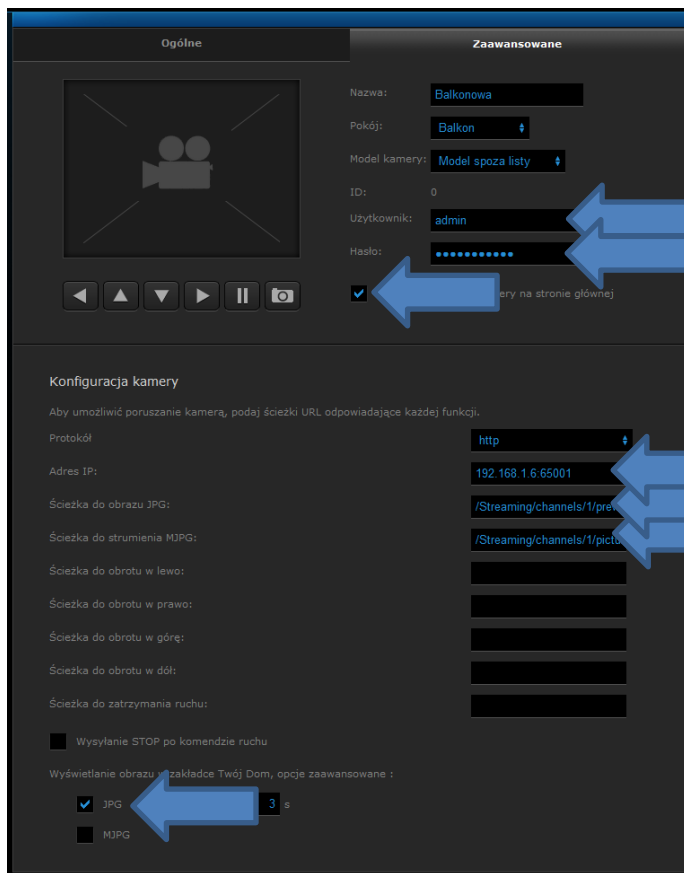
Ogólne

Zaawansowane

Nazwa: Balkonowa

Pokój: Balkon

Model kamery: Model spoza listy

ID: 0

Użytkownik: admin

Hasło: ●●●●●●●●●●●

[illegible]ery na stronie głównej

Konfiguracja kamery

Aby umożliwić poruszanie kamerą, podaj ścieżki URL odpowiadające każdej funkcji.

Protokół: http

Adres IP: 192.168.1.6:65001

Ścieżka do obrazu JPG: /Streaming/channels/1/prev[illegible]

Ścieżka do strumienia MJPG: /Streaming/channels/1/pict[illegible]

Ścieżka do obrotu w lewo:

Ścieżka do obrotu w prawo:

Ścieżka do obrotu w górę:

Ścieżka do obrotu w dół:

Ścieżka do zatrzymania ruchu:

Wysyłanie STOP po komendzie ruchu

Wyświetlanie obrazu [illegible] zakładce Twój Dom, opcje zaawansowane :

JPG 3 s

MJPG